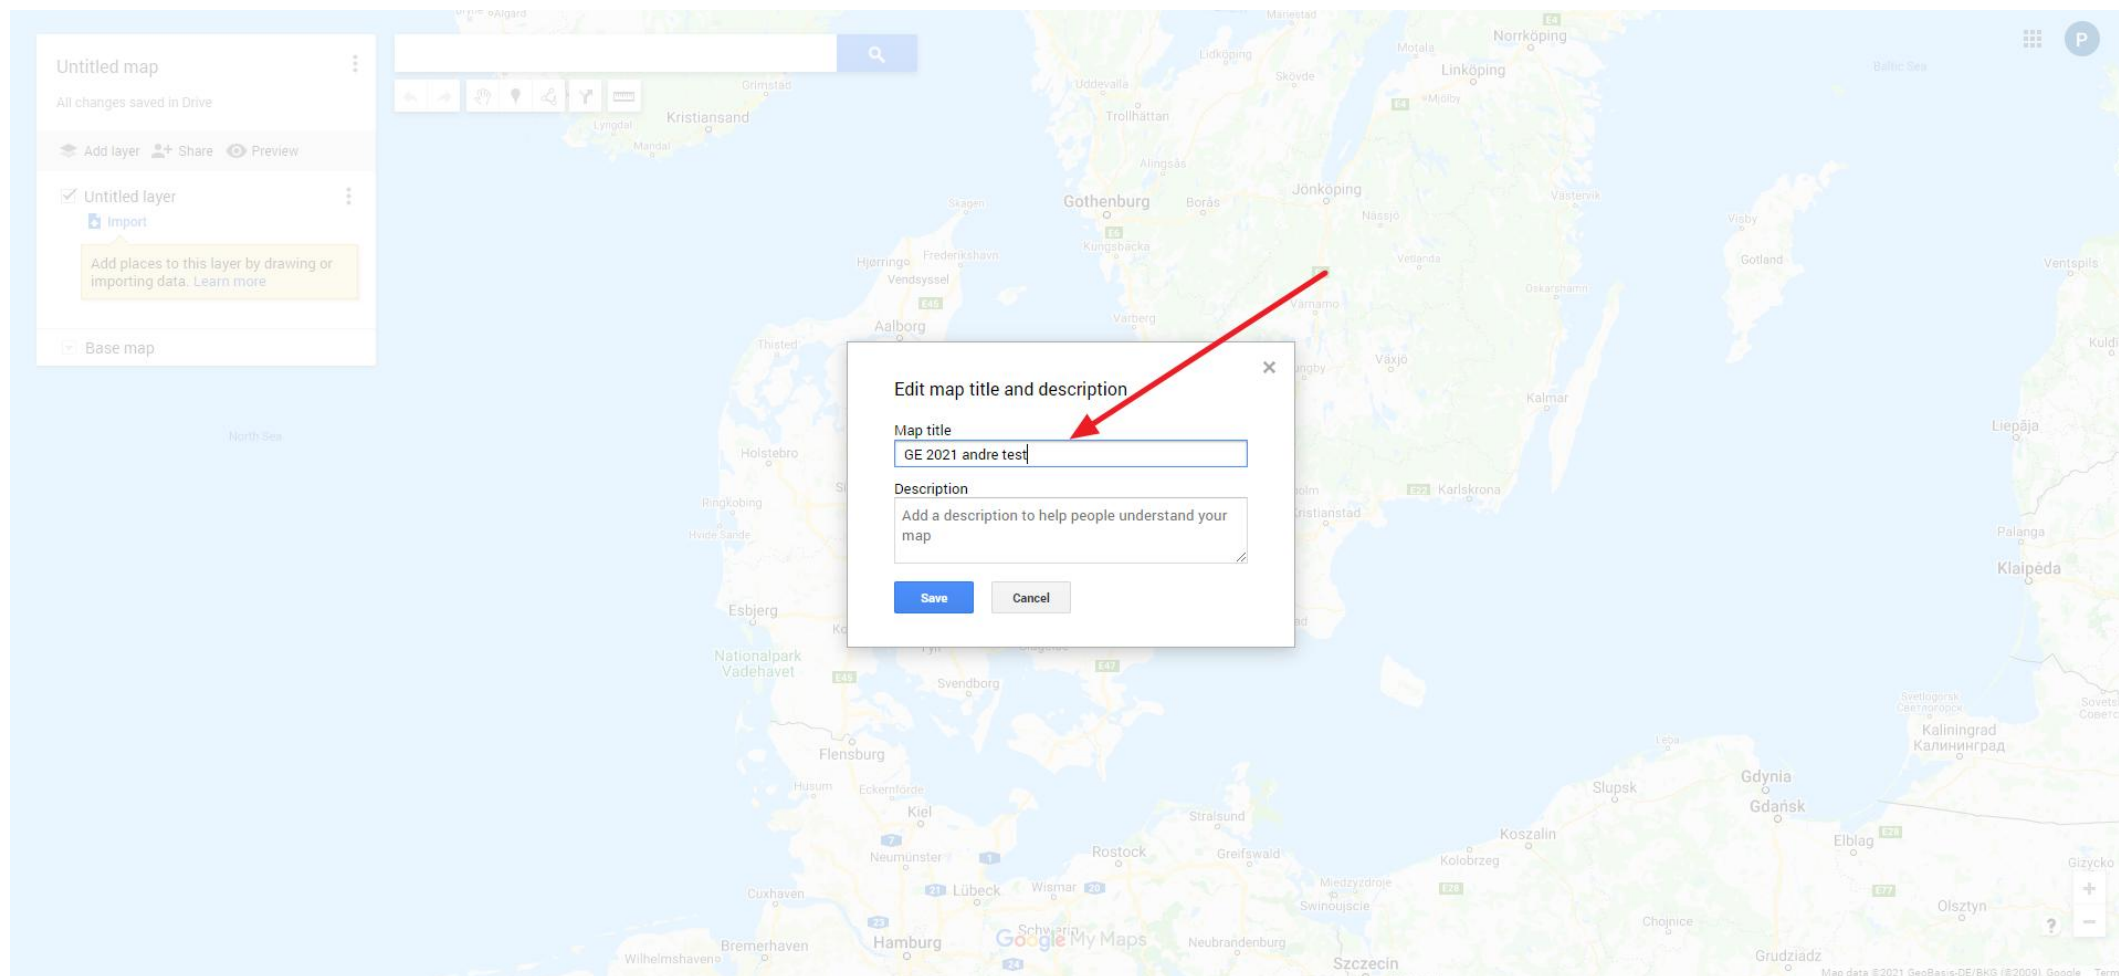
Untitled map

All changes saved in Drive

Add layer Share Preview

Untitled layer

Import

Add places to this layer by drawing or importing data. Learn more

Base map

Edit map title and description

Map title

GE 2021 andre test

Description

Add a description to help people understand your map

Save

Cancel

Kristiansand
Gothenburg
Borås
Jönköping
Linköping
Norrköping
Trollhättan
Uddevalla
Skövde
Aalborg
Hjørring
Frederikshavn
Gotland
Kalmar
Växjö
Karlskrona
Liepāja
Klaipėda
North Sea
Holstebro
Esbjerg
Nationalpark Vadehavet
Svendborg
Flensburg
Kiel
Rostock
Lübeck
Hamburg
Bremerhaven
Stralsund
Greifswald
Koszalin
Słupsk
Gdynia
Gdańsk
Elbląg
Kaliningrad
Калининград
Olsztyn
Szczecin
Neubrandenburg
Google My Maps
Map data ©2021 GeoBasis-DE/BKG (©2009), Google Terms